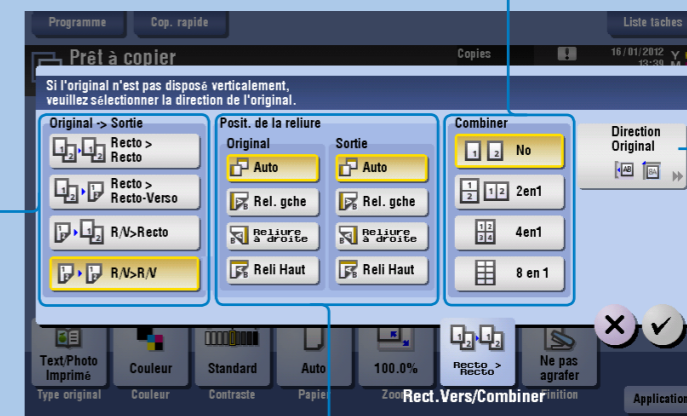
Programme
Cop. rapide
Liste tâches
Prêt à copier
Copies
16/01/2012
13:39

Si l'original n'est pas disposé verticalement, veuillez sélectionner la direction de l'original.

Original -> Sortie
Recto > Recto
Recto > Recto-Verso
R/V>Recto
R/V>R/V

Posit. de la reliure
Original
Auto
Rel. gche
Reliure à droite
Reli Haut

Sortie
Auto
Rel. gche
Reliure à droite
Reli Haut

Combiner
No
2en1
4en1
8 en 1

Direction Original

Text/Photo Imprimé
Type original
Couleur
Couleur
Standard
Contraste
Auto
Papier
100.0%
Zoom
Recto > Recto
Rect.Vers/Combiner
Ne pas agrafer
Finition
Application